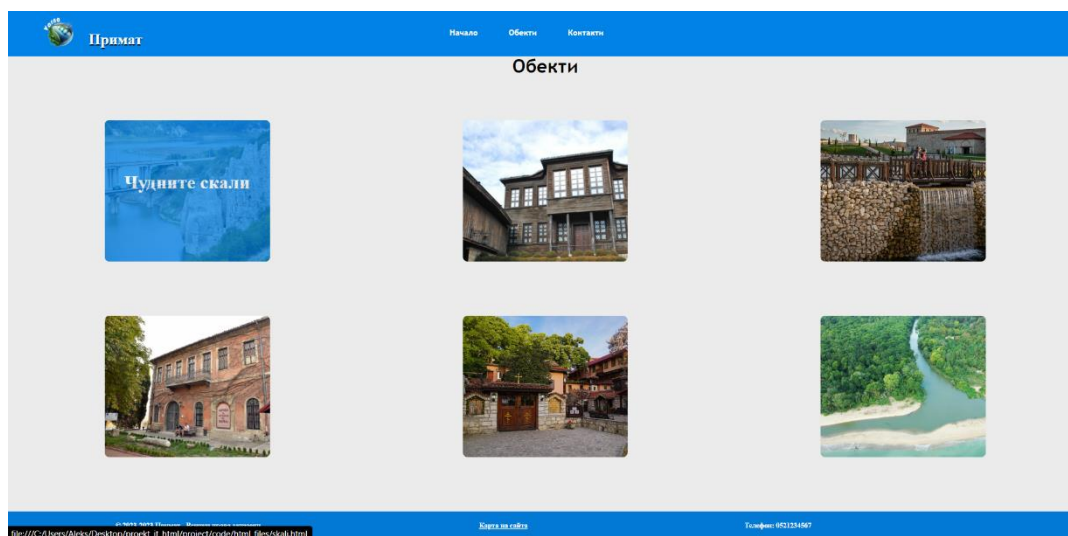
Примат

Начало Обекти Контакти

Обекти

Чудните скали

© 2022-2023 Примат - Всички права запазени

file:///C:/Users/Aleks/Desktop/proekt_it_html/project/code/html_files/skali.html

Карта на сайта

Телефон: 0521234567